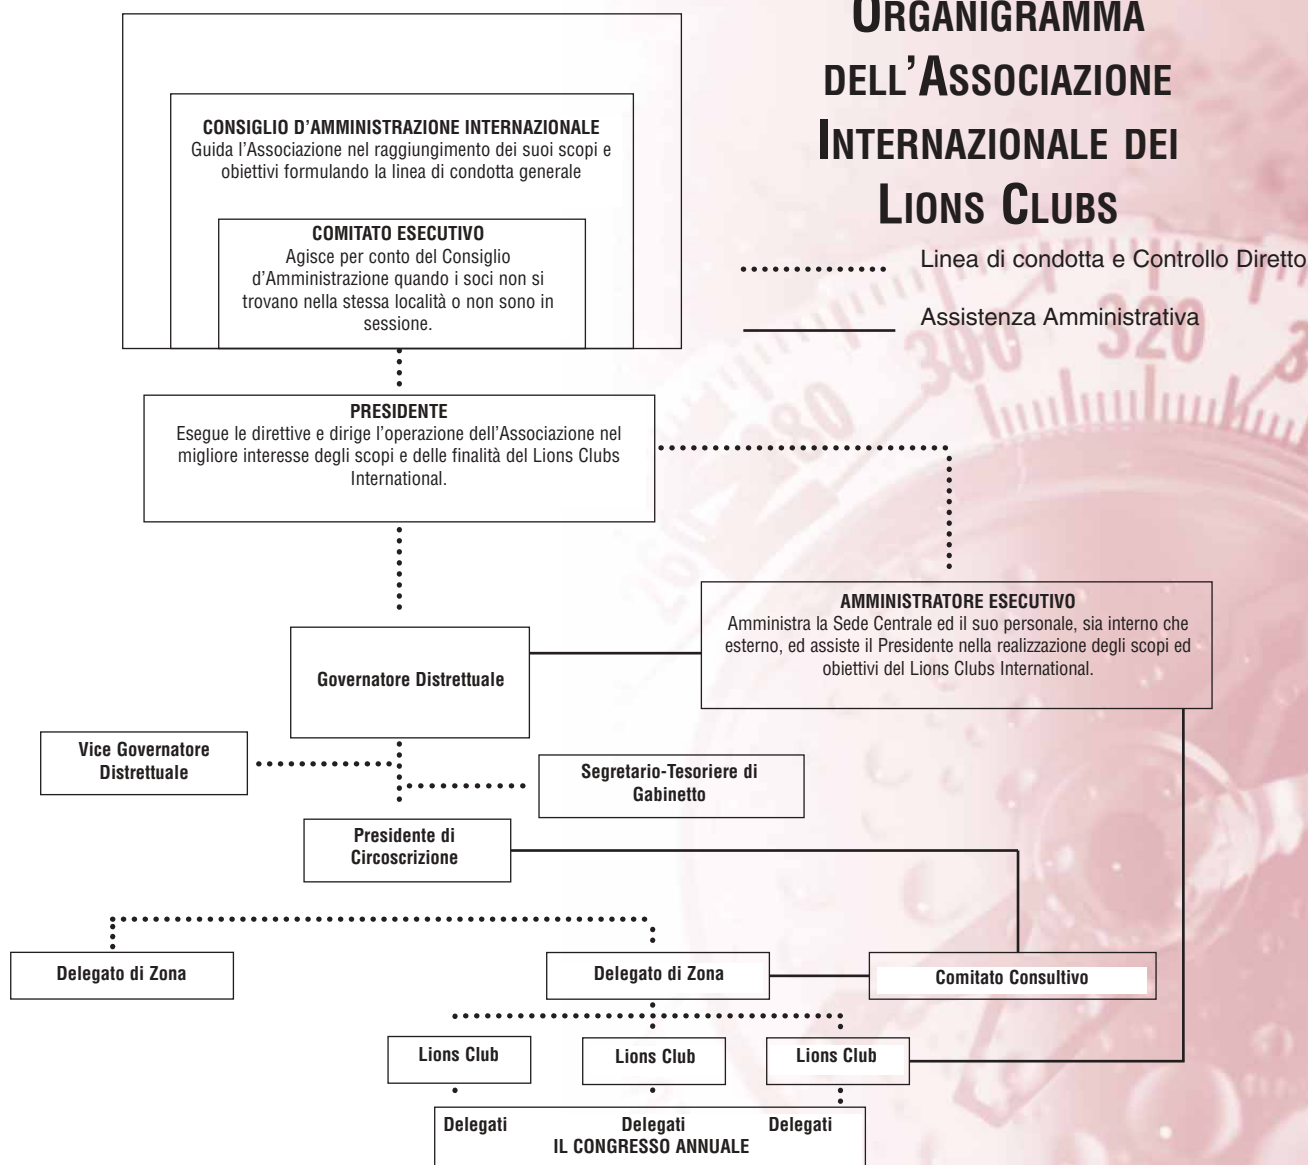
ORGANIGRAMMA DELL'ASSOCIAZIONE INTERNAZIONALE DEI LIONS CLUBS

Linea di condotta e Controllo Diretto

Assistenza Amministrativa

CONSIGLIO D'AMMINISTRAZIONE INTERNAZIONALE
Guida l'Associazione nel raggiungimento dei suoi scopi e obiettivi formulando la linea di condotta generale

COMITATO ESECUTIVO
Agisce per conto del Consiglio d'Amministrazione quando i soci non si trovano nella stessa località o non sono in sessione.

PRESIDENTE
Esegue le direttive e dirige l'operazione dell'Associazione nel migliore interesse degli scopi e delle finalità del Lions Clubs International.

AMMINISTRATORE ESECUTIVO
Amministra la Sede Centrale ed il suo personale, sia interno che esterno, ed assiste il Presidente nella realizzazione degli scopi ed obiettivi del Lions Clubs International.

Governatore Distrettuale

Vice Governatore Distrettuale

Segretario-Tesoriere di Gabinetto

Presidente di Circoscrizione

Delegato di Zona

Delegato di Zona

Comitato Consultivo

Lions Club

Lions Club

Lions Club

Delegati

Delegati

Delegati

IL CONGRESSO ANNUALE